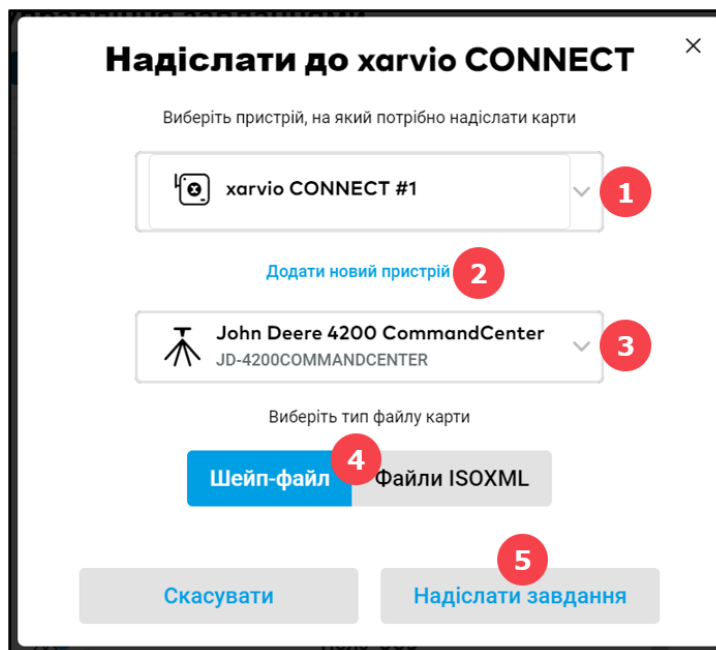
Надіслати до xarvio CONNECT

×

Виберіть пристрій, на який потрібно надіслати карти

xarvio CONNECT #1

1

Додати новий пристрій

2

John Deere 4200 CommandCenter
JD-4200COMMANDCENTER

3

Виберіть тип файлу карти

4

Шейп-файл

Файли ISOXML

5

Скасувати

Надіслати завдання